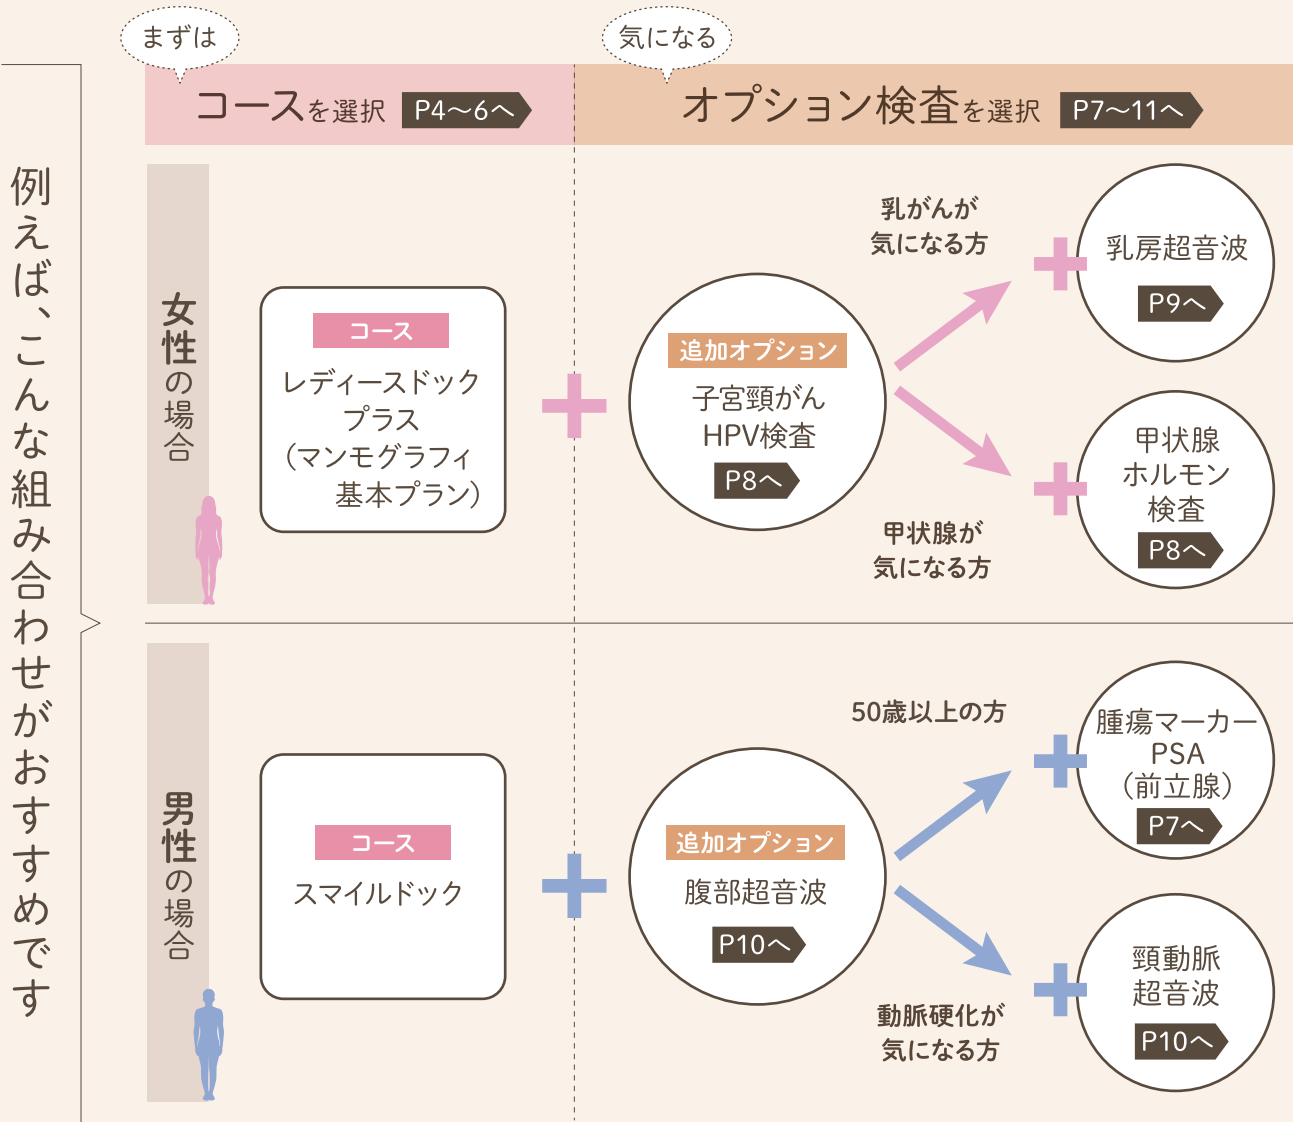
まずは

気になる

コースを選択 P4〜6へ

オプション検査を選択 P7〜11へ

例えば、こんな組み合わせがおすすめです

女性の場合

コース
レディースドック プラス（マンモグラフィ 基本プラン）

追加オプション
子宮頸がん HPV検査
P8へ

乳がんが気になる方

乳房超音波
P9へ

甲状腺が気になる方

甲状腺 ホルモン 検査
P8へ

男性の場合

コース
スマイルドック

追加オプション
腹部超音波
P10へ

50歳以上の方

腫瘍マーカー PSA（前立腺）
P7へ

動脈硬化が気になる方

頸動脈 超音波
P10へ